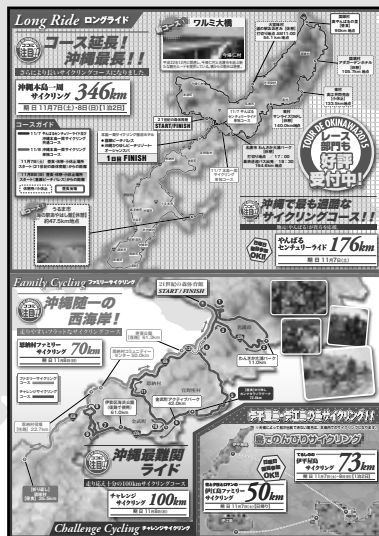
Long Ride ロングライド

注目

コース延長！沖縄最長！！

さらにより長いサイクリングコースになりました

沖縄本島一周 サイクリング 346km

開催 11月7日(土)・8日(日)[1泊2日]

コースガイド

ワルミ大橋

START/FINISH

1日目 FINISH

TOUR DE OKINAWA 2015

レース部門も好評受付中！

沖縄で最も過酷なサイクリングコース！！

やんばるセンチュリーライド 176km

開催 11月7日(土)

Family Cycling ファミリーサイクリング

沖縄随一の西海岸！

21世紀の森体育館 START/FINISH

恩納村ファミリーサイクリング 70km

開催 11月8日(日)

沖縄最難関ライド

チャレンジサイクリング 100km

開催 11月8日(日)

伊江島ファミリーサイクリング 50km

開催 11月8日(日)

島とのんびりサイクリング

伊平屋サイクリング 73km

Challenge Cycling チャレンジサイクリング